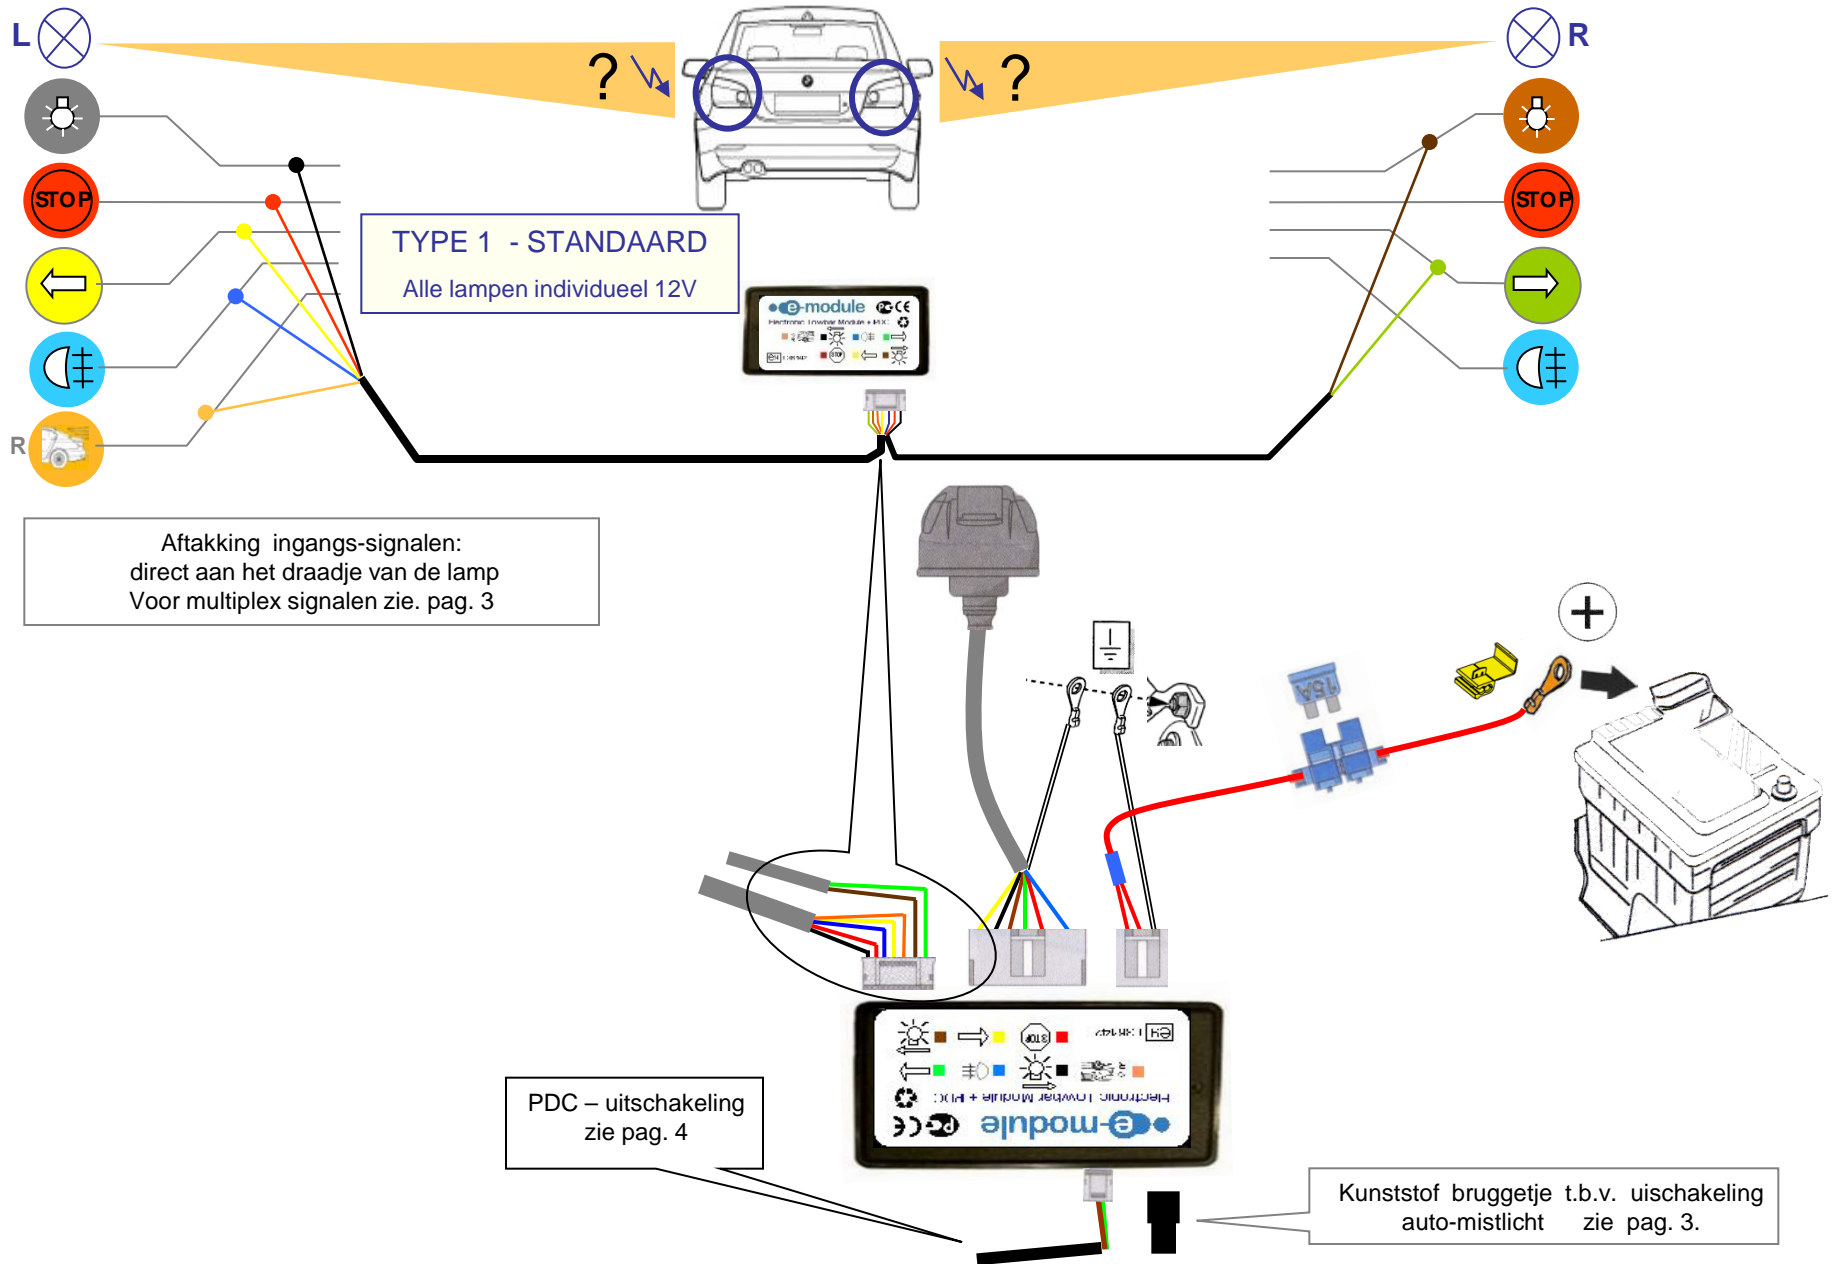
L

?

?

R

STOP

STOP

R

TYPE 1 - STANDAARD

Alle lampen individueel 12V

e-module

Electronic Towbar Module + PDC

Aftakking ingangs-signalen:
direct aan het draadje van de lamp
Voor multiplex signalen zie. pag. 3

15A

+

e-module

Electronic Towbar Module + PDC

PDC – uitschakeling
zie pag. 4

Kunststof bruggetje t.b.v. uischakeling
auto-mistlicht zie pag. 3.